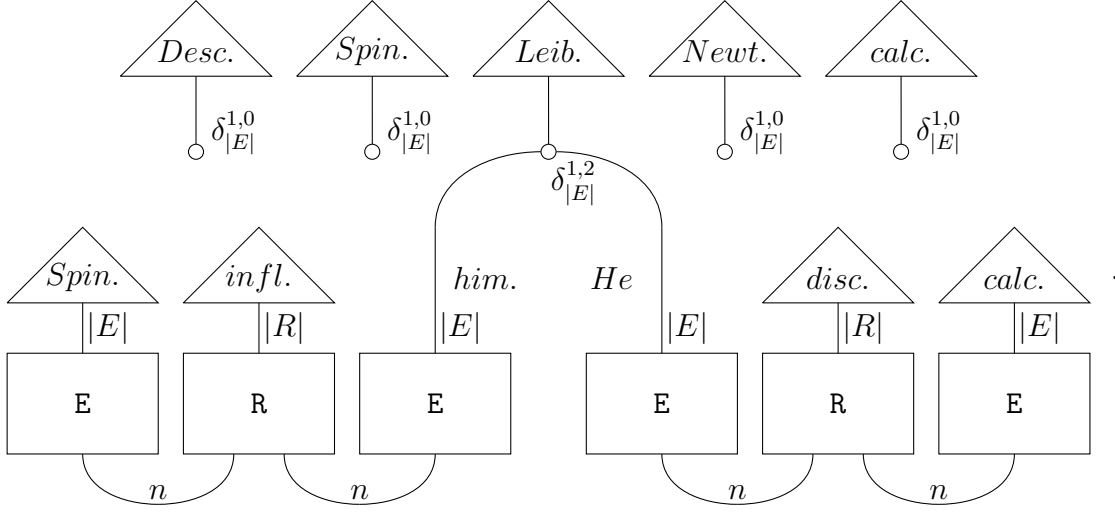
$Desc.$ $Spin.$ $Leib.$ $Newt.$ $calc.$

$\delta_{|E|}^{1,0}$ $\delta_{|E|}^{1,0}$ $\delta_{|E|}^{1,0}$ $\delta_{|E|}^{1,0}$

$\delta_{|E|}^{1,2}$

$Spin.$ $infl.$ $him.$ $He$ $disc.$ $calc.$

$|E|$ $|R|$ $|E|$ $|E|$ $|R|$ $|E|$

E R E E R E

$n$ $n$ $n$ $n$